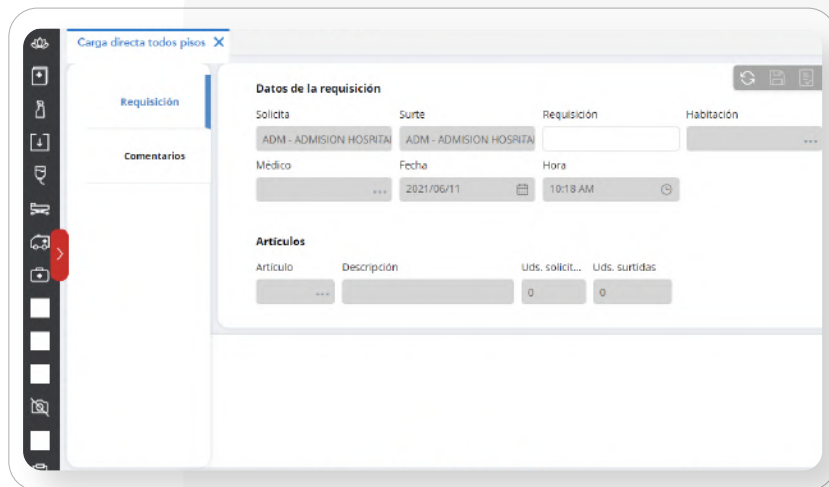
Carga directa todos pisos ✕

Requisición

Comentarios

Datos de la requisición

Solicita
ADM - ADMISION HOSPITAL

Surte
ADM - ADMISION HOSPITAL

Requisición

Habitación
...

Médico
...

Fecha
2021/06/11

Hora
10:18 AM

Artículos

Artículo
...

Descripción

Uds. solicit...
0

Uds. surtidas
0